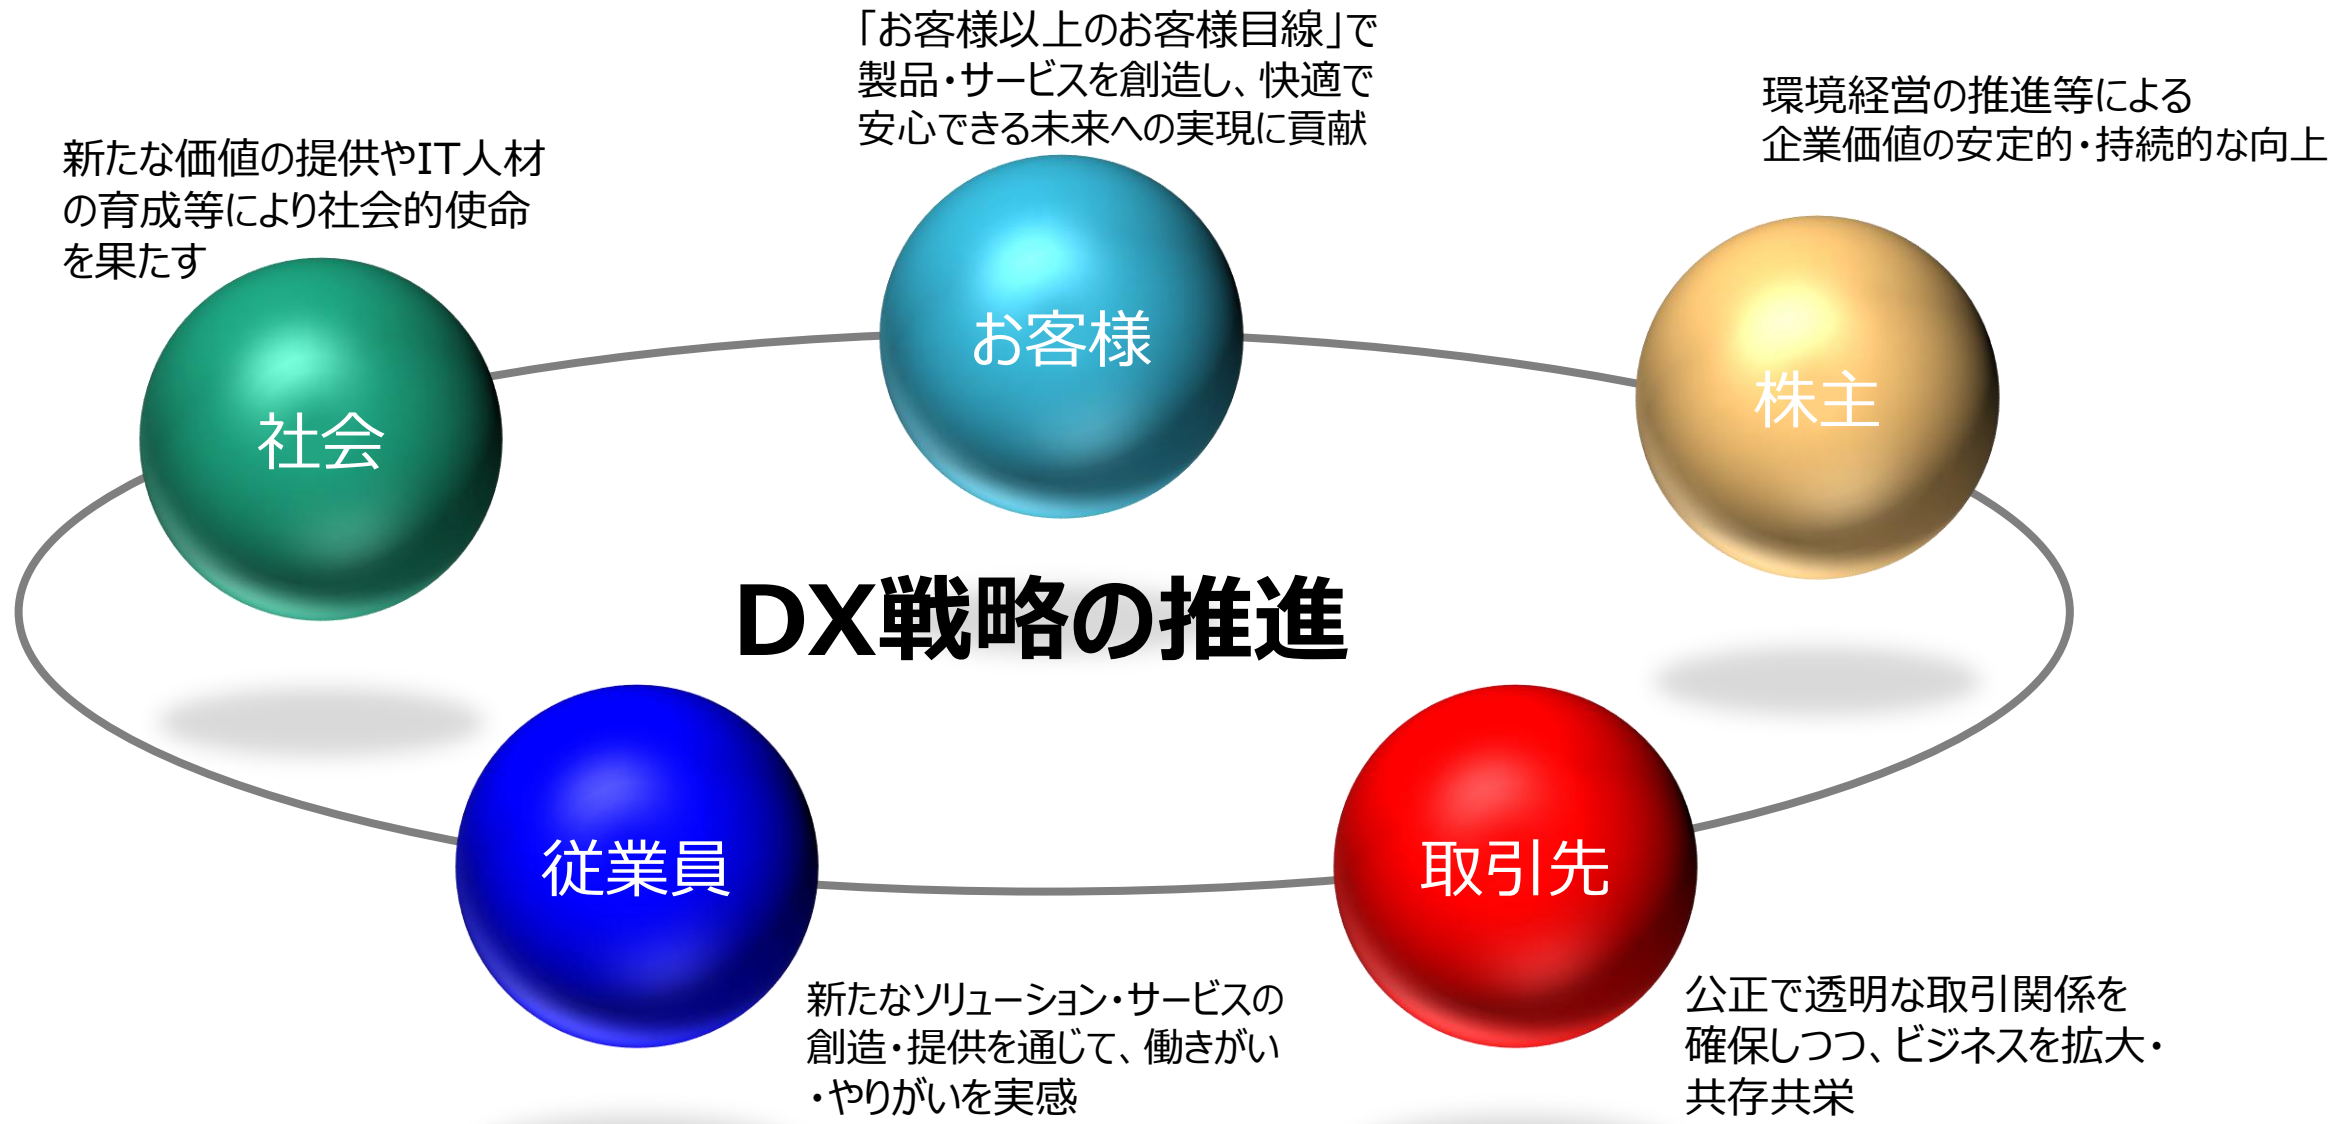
「お客様以上のお客様目線」で製品・サービスを創造し、快適で安心できる未来への実現に貢献

新たな価値の提供やIT人材の育成等により社会的使命を果たす

環境経営の推進等による企業価値の安定的・持続的な向上

お客様

社会

株主

DX戦略の推進

従業員

取引先

新たなソリューション・サービスの創造・提供を通じて、働きがい・やりがいを実感

公正で透明な取引関係を確保しつつ、ビジネスを拡大・共存共栄